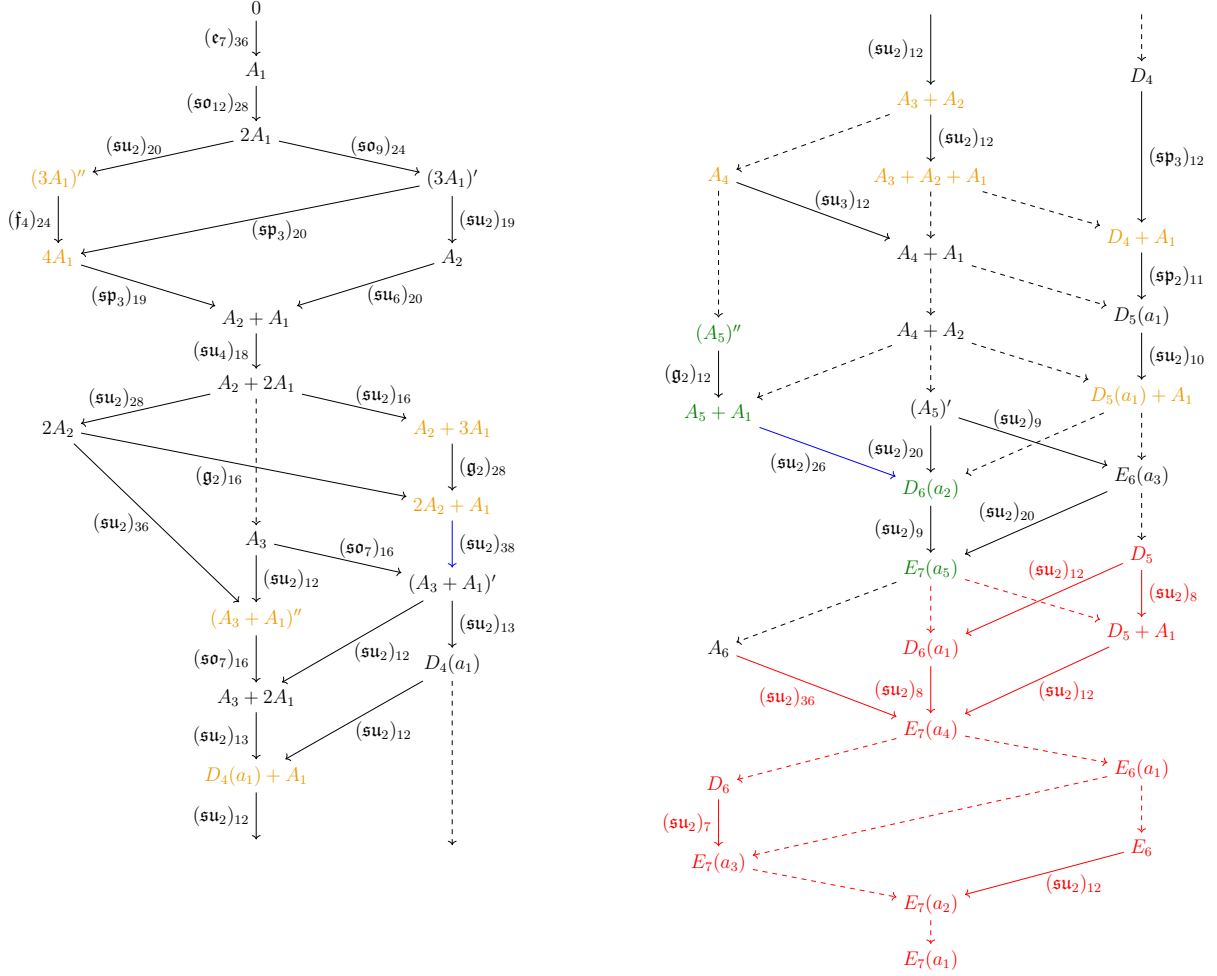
$0$

$(\mathfrak{e}_7)_{36}$

$A_1$

$(\mathfrak{so}_{12})_{28}$

$2A_1$

$(\mathfrak{su}_2)_{20}$ $(\mathfrak{so}_9)_{24}$

$(3A_1)''$ $(3A_1)'$

$(\mathfrak{f}_4)_{24}$ $(\mathfrak{sp}_3)_{20}$ $(\mathfrak{su}_2)_{19}$

$4A_1$ $A_2$

$(\mathfrak{sp}_3)_{19}$ $(\mathfrak{su}_6)_{20}$

$A_2 + A_1$

$(\mathfrak{su}_4)_{18}$

$A_2 + 2A_1$

$(\mathfrak{su}_2)_{28}$ $(\mathfrak{su}_2)_{16}$

$2A_2$ $A_2 + 3A_1$

$(\mathfrak{g}_2)_{16}$ $(\mathfrak{g}_2)_{28}$

$2A_2 + A_1$

$(\mathfrak{su}_2)_{36}$

$A_3$ $(\mathfrak{so}_7)_{16}$ $(\mathfrak{su}_2)_{38}$

$(\mathfrak{su}_2)_{12}$ $(A_3 + A_1)'$

$(A_3 + A_1)''$ $(\mathfrak{su}_2)_{13}$

$(\mathfrak{so}_7)_{16}$ $(\mathfrak{su}_2)_{12}$ $D_4(a_1)$

$A_3 + 2A_1$

$(\mathfrak{su}_2)_{13}$ $(\mathfrak{su}_2)_{12}$

$D_4(a_1) + A_1$

$(\mathfrak{su}_2)_{12}$

$(\mathfrak{su}_2)_{12}$ $D_4$

$A_3 + A_2$

$(\mathfrak{su}_2)_{12}$ $(\mathfrak{sp}_3)_{12}$

$A_4$ $A_3 + A_2 + A_1$

$(\mathfrak{su}_3)_{12}$

$A_4 + A_1$ $D_4 + A_1$

$(\mathfrak{sp}_2)_{11}$

$D_5(a_1)$

$(A_5)''$ $A_4 + A_2$ $(\mathfrak{su}_2)_{10}$

$(\mathfrak{g}_2)_{12}$

$A_5 + A_1$ $(A_5)'$ $(\mathfrak{su}_2)_9$ $D_5(a_1) + A_1$

$(\mathfrak{su}_2)_{20}$

$(\mathfrak{su}_2)_{26}$ $E_6(a_3)$

$D_6(a_2)$

$(\mathfrak{su}_2)_{20}$

$(\mathfrak{su}_2)_9$

$D_5$

$E_7(a_5)$ $(\mathfrak{su}_2)_{12}$ $(\mathfrak{su}_2)_8$

$D_5 + A_1$

$A_6$ $D_6(a_1)$

$(\mathfrak{su}_2)_8$ $(\mathfrak{su}_2)_{12}$

$(\mathfrak{su}_2)_{36}$

$E_7(a_4)$

$D_6$ $E_6(a_1)$

$(\mathfrak{su}_2)_7$

$E_6$

$E_7(a_3)$ $(\mathfrak{su}_2)_{12}$

$E_7(a_2)$

$E_7(a_1)$